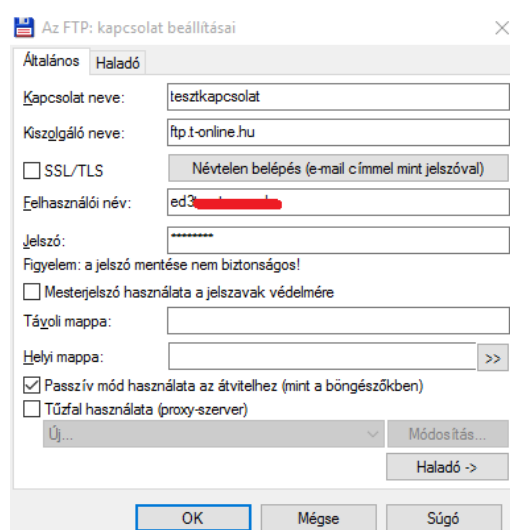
Az FTP: kapcsolat beállításai

Általános | Haladó

Kapcsolat neve: tesztkapcsolat

Kiszolgáló neve: ftp.t-online.hu

SSL/TLS

Névtelen belépés (e-mail címmel mint jelszóval)

Felhasználói név: ed3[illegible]

Jelszó: ********

Figyelem: a jelszó mentése nem biztonságos!

Mesterjelszó használata a jelszavak védelmére

Távoli mappa:

Helyi mappa: >>

Passzív mód használata az átvitelhez (mint a böngészőkben)

Tűzfal használata (proxy-szerver)

Új...

Módosítás...

Haladó ->

OK | Mégse | Súgó